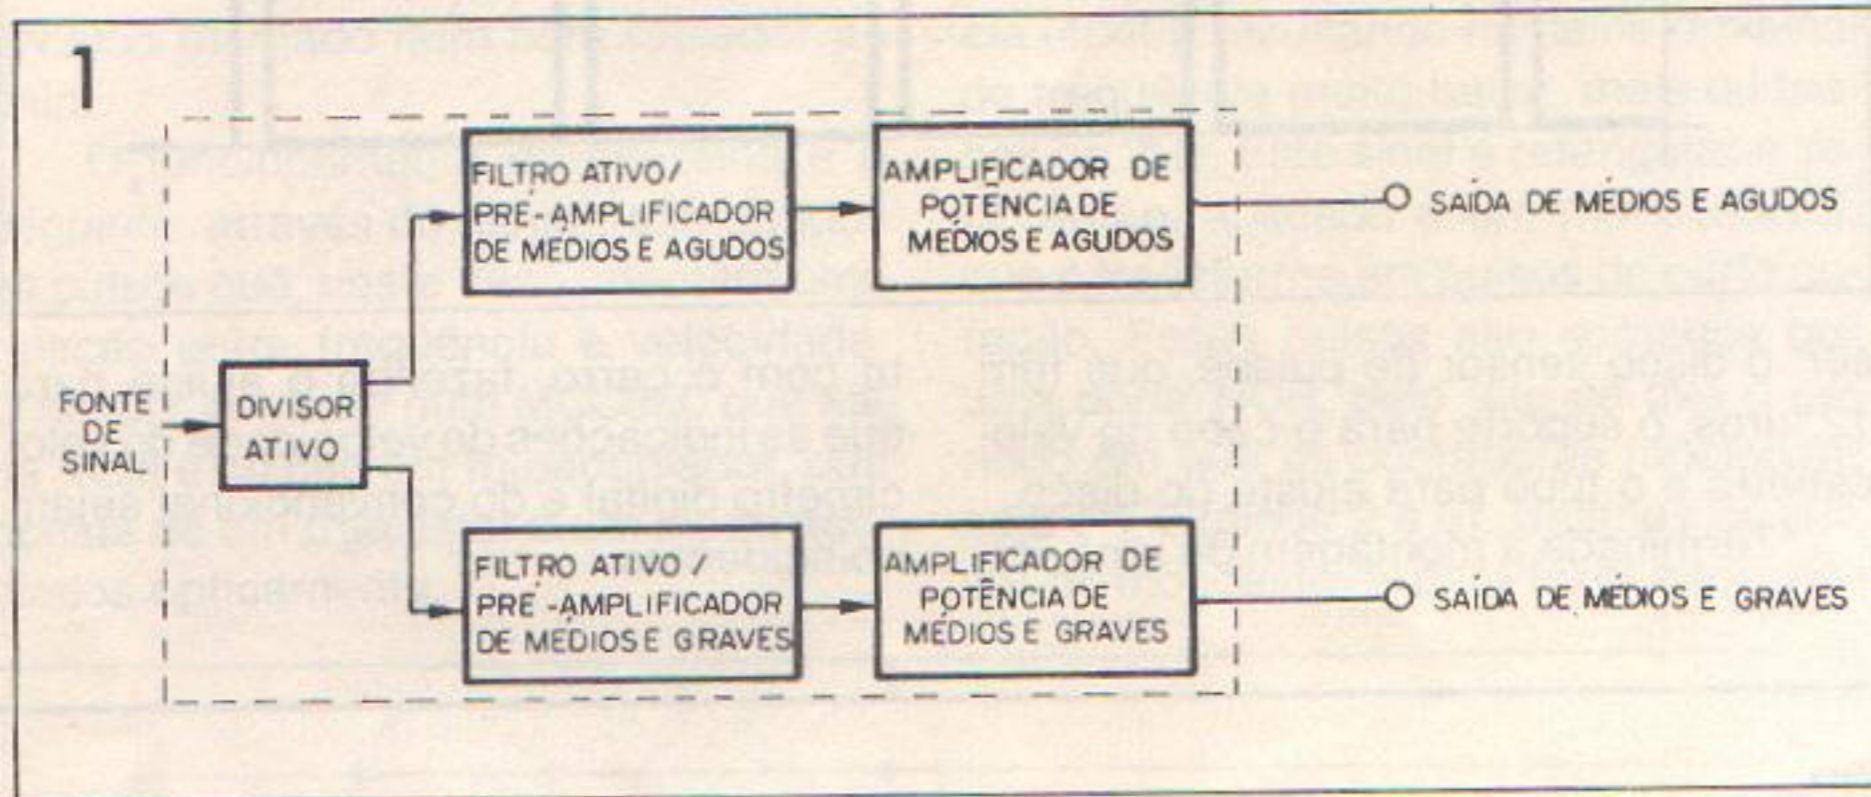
1

FONTE DE SINAL

DIVISOR ATIVO

FILTRO ATIVO/ PRÉ-AMPLIFICADOR DE MÉDIOS E AGUDOS

AMPLIFICADOR DE POTÊNCIA DE MÉDIOS E AGUDOS

SAÍDA DE MÉDIOS E AGUDOS

FILTRO ATIVO / PRÉ-AMPLIFICADOR DE MÉDIOS E GRAVES

AMPLIFICADOR DE POTÊNCIA DE MÉDIOS E GRAVES

SAÍDA DE MÉDIOS E GRAVES